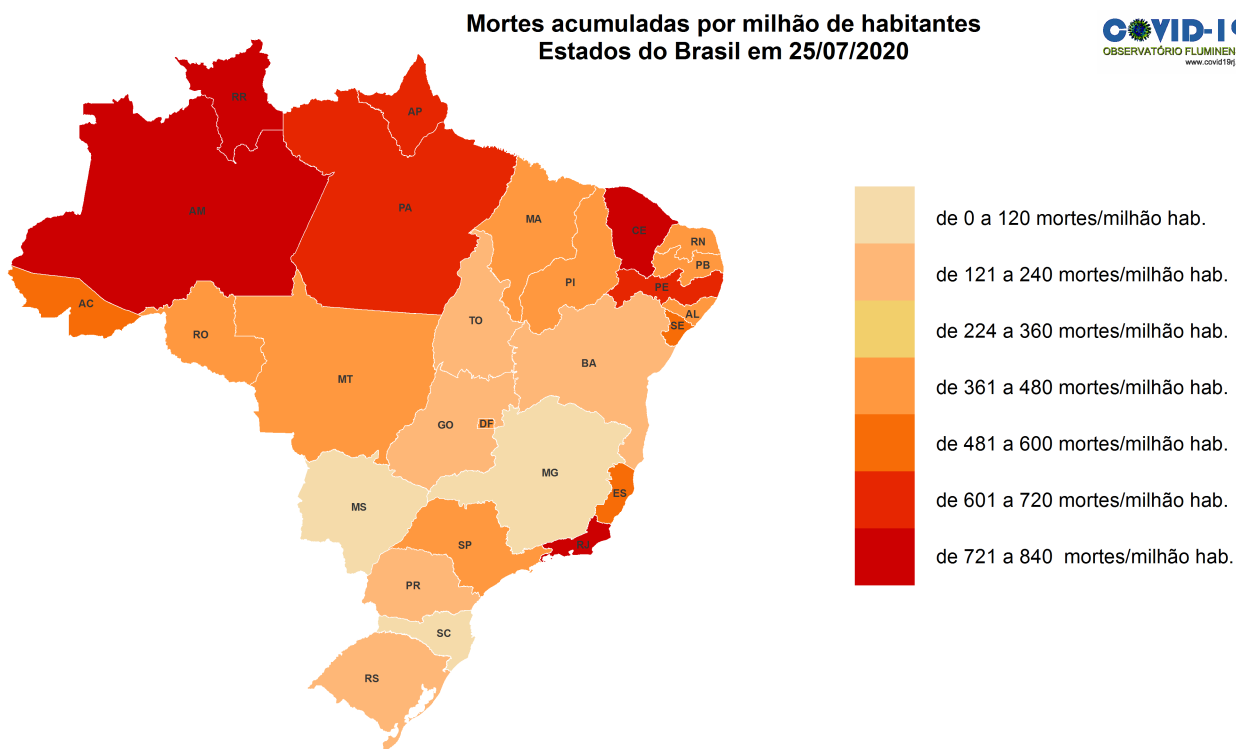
Mortes acumuladas por milhão de habitantes
Estados do Brasil em 25/07/2020

COVID-19
OBSERVATÓRIO FLUMINEN
www.covid19rj

RR
AP
AM
PA
MA
CE
RN
PB
PI
PE
AL
SE
AC
RO
TO
BA
MT
GO
DF
MG
ES
MS
SP
RJ
PR
SC
RS

de 0 a 120 mortes/milhão hab.
de 121 a 240 mortes/milhão hab.
de 224 a 360 mortes/milhão hab.
de 361 a 480 mortes/milhão hab.
de 481 a 600 mortes/milhão hab.
de 601 a 720 mortes/milhão hab.
de 721 a 840 mortes/milhão hab.